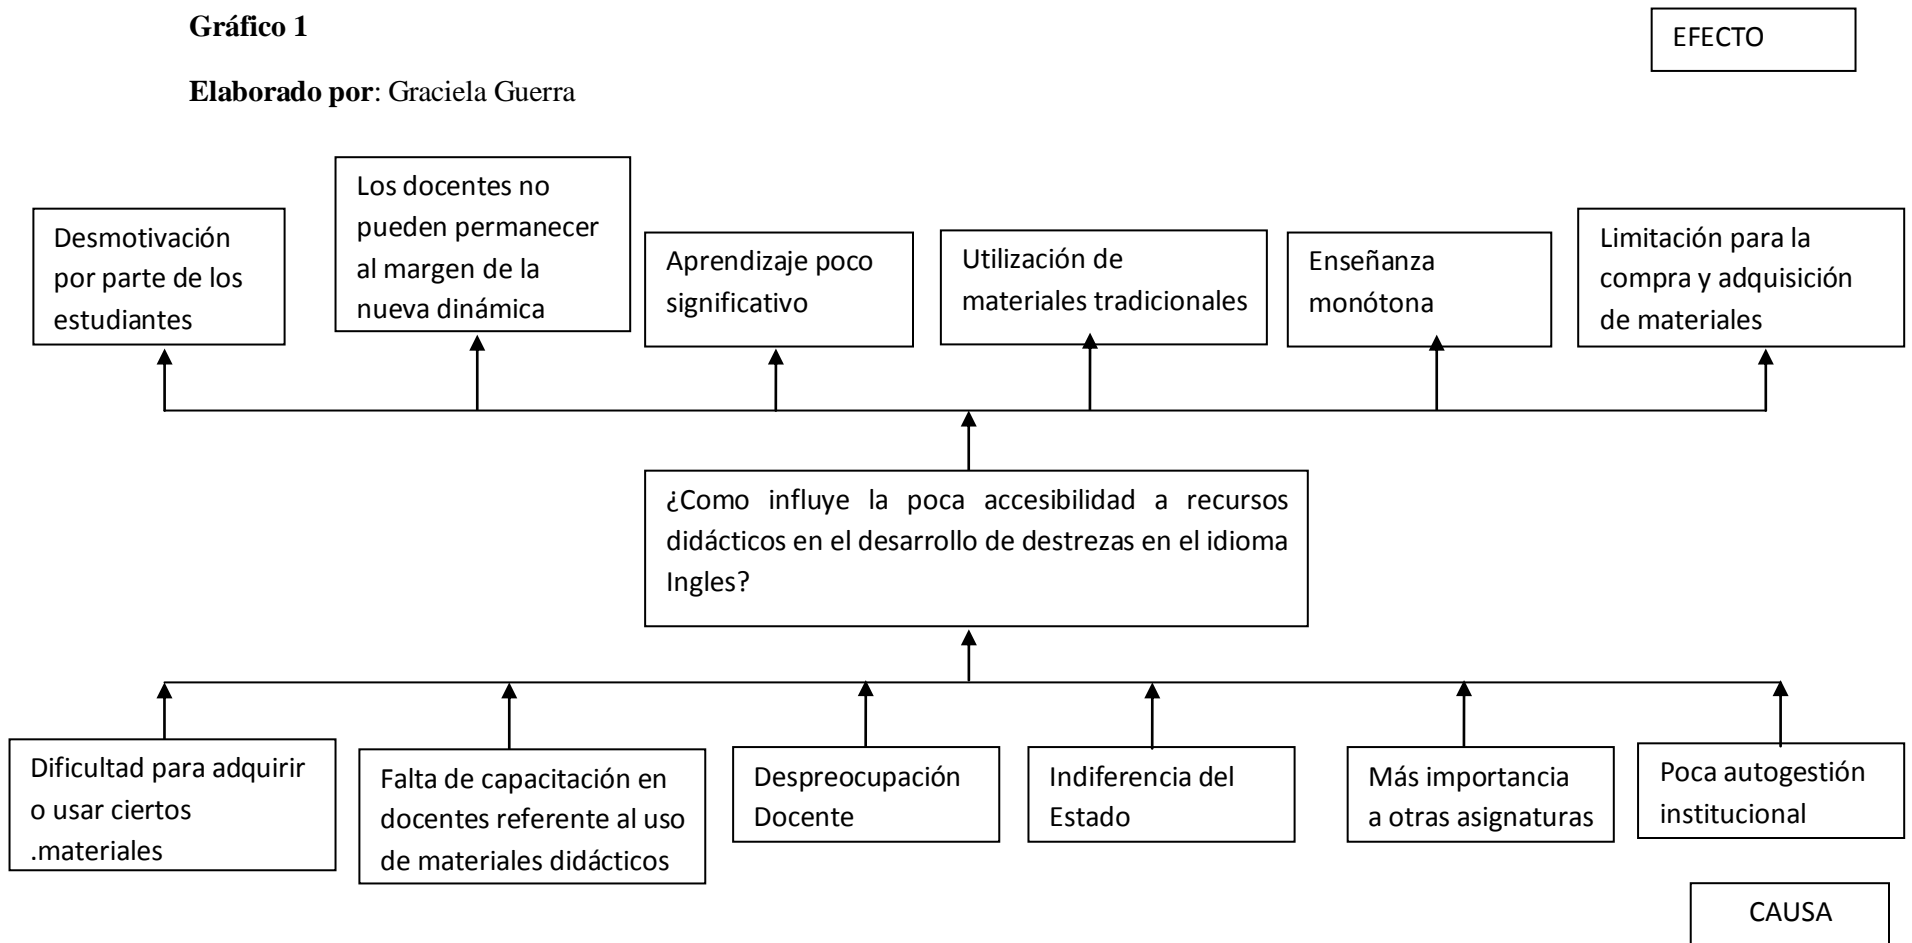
Gráfico 1

EFECTO

Elaborado por: Graciela Guerra

Desmotivación por parte de los estudiantes

Los docentes no pueden permanecer al margen de la nueva dinámica

Aprendizaje poco significativo

Utilización de materiales tradicionales

Enseñanza monótona

Limitación para la compra y adquisición de materiales

¿Como influye la poca accesibilidad a recursos didácticos en el desarrollo de destrezas en el idioma Ingles?

Dificultad para adquirir o usar ciertos .materiales

Falta de capacitación en docentes referente al uso de materiales didácticos

Despreocupación Docente

Indiferencia del Estado

Más importancia a otras asignaturas

Poca autogestión institucional

CAUSA